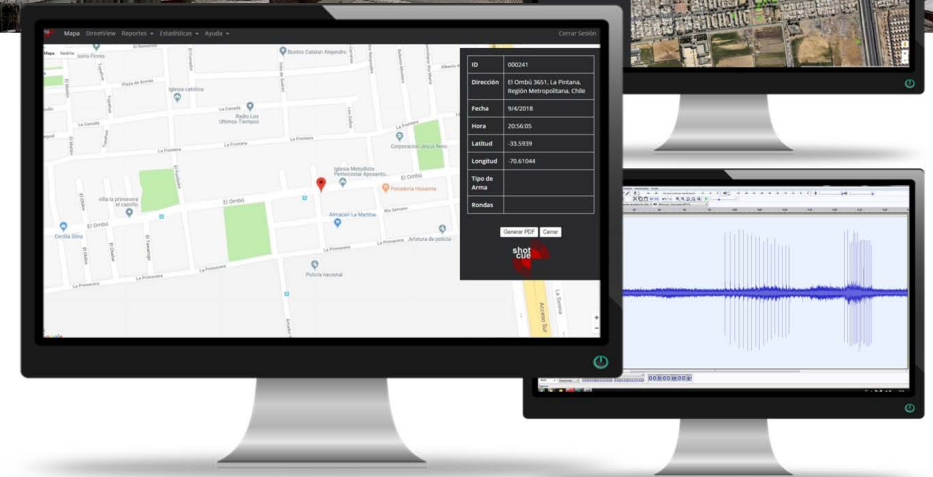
Mapa StreetView Reportes ▾ Estadísticas ▾ Ayuda ▾

Cerrar Sesión

Mapa Satélite

| ID | 000241 |
|---|---|
| Dirección | El Ombú 3651, La Pintana, Región Metropolitana, Chile |
| Fecha | 9/4/2018 |
| Hora | 20:56:05 |
| Latitud | -33.5939 |
| Longitud | -70.61044 |
| Tipo de Arma | |
| Rondas | |

Generar PDF Cerrar

shot cue

Iglesia católica

Radio Los Últimos Tiempos

Corporación Jesús Niño

Iglesia Metodista Pentecostal Apoyando...

El Ombú

Panadería Hosanna

Almacen La Mattisa

Villa la primavera el castillo

Cecilia Silva

Policía nacional

Jefatura de policía

La Primavera

La Frontera

Acceso Sur

La Serena